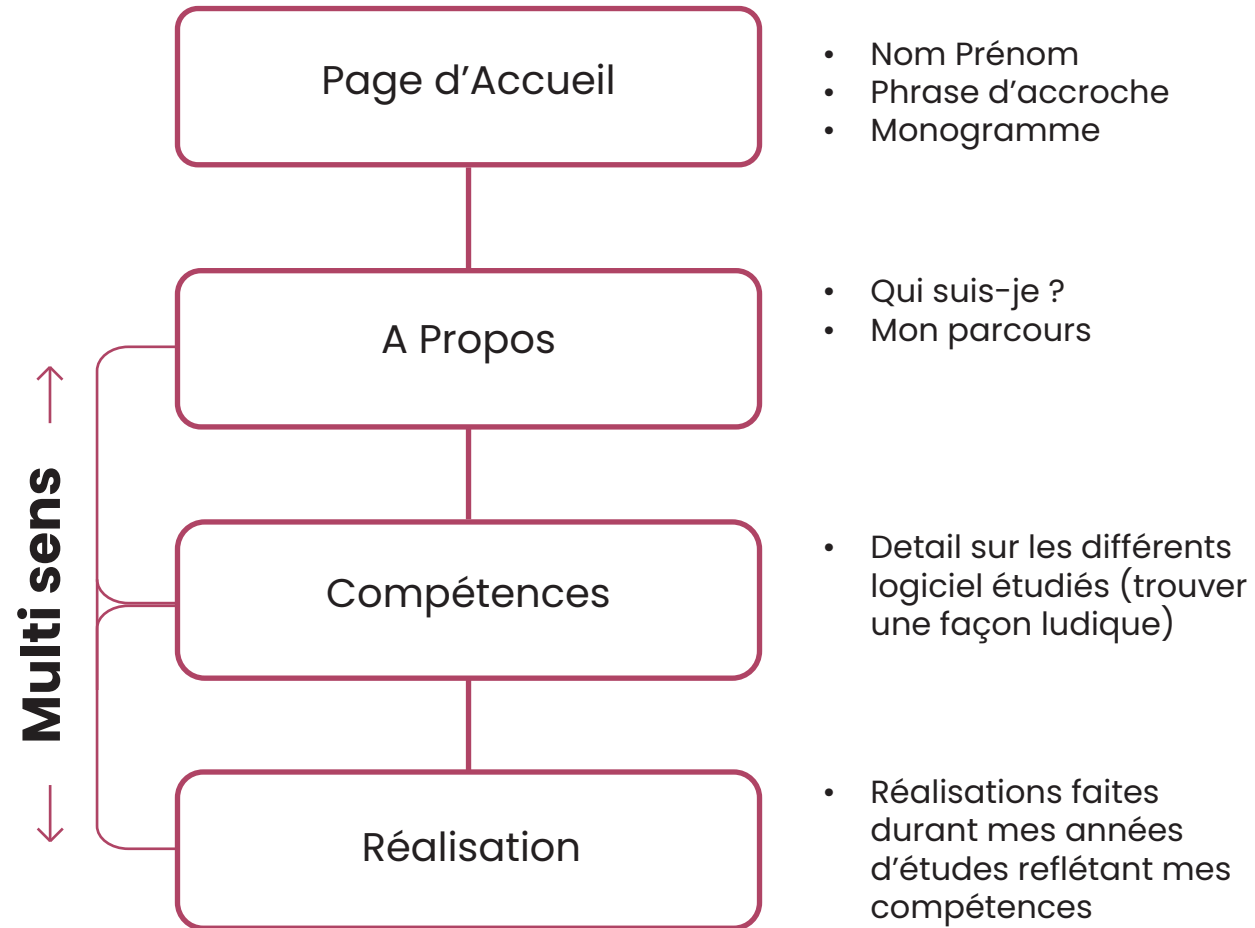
Page d’Accueil

- Nom Prénom
- Phrase d’accroche
- Monogramme

A Propos

- Qui suis-je ?
- Mon parcours

Compétences

- Detail sur les différents logiciel étudiés (trouver une façon ludique)

Réalisation

- Réalisations faites durant mes années d’études reflétant mes compétences

Multi sens